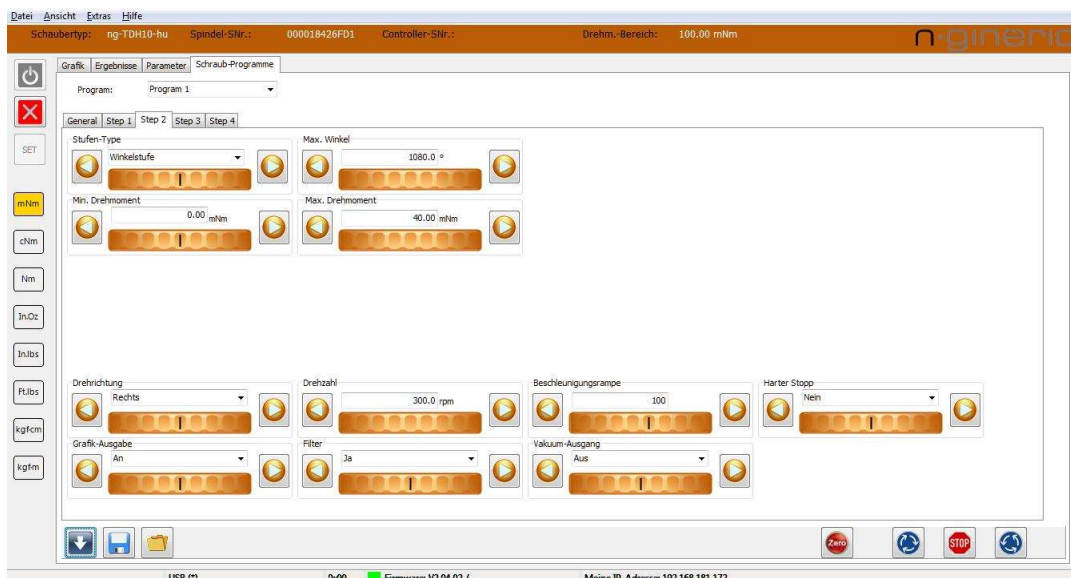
Datei Ansicht Extras Hilfe

Schaubertyp: ng-TDH10-hu Spindel-SNr.: 000018426FD1 Controller-SNr.: Drehm.-Bereich: 100.00 mNm

n-gineric

SET

mNm

cNm

Nm

In.Oz

In.lbs

Ft.lbs

kgfcm

kgfm

Grafik Ergebnisse Parameter Schraub-Programme

Program: Program 1

General Step 1 Step 2 Step 3 Step 4

Stufen-Type

Winkelstufe

Max. Winkel

1080.0 °

Min. Drehmoment

0.00 mNm

Max. Drehmoment

40.00 mNm

Drehrichtung

Rechts

Drehzahl

300.0 rpm

Beschleunigungsrampe

100

Harter Stopp

Nein

Grafik-Ausgabe

An

Filter

Ja

Vakuum-Ausgang

Aus

Zero

STOP

USB (*) 0x00 Firmware: V2.04.02 / Meine IP-Adresse: 192.168.181.172